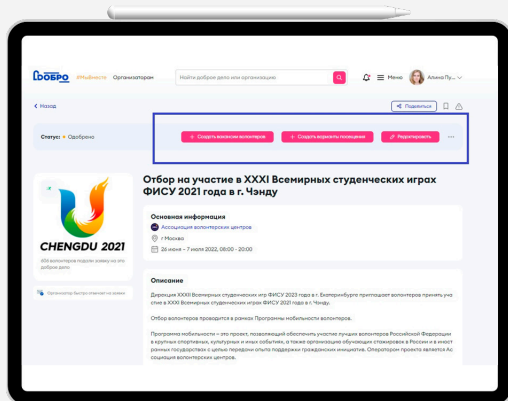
ДОБРО #МыВместе Организаторам

Найти доброе дело или организацию

Меню Алина Пу...

< Назад

Поделиться

Статус: Одобрено

+ Создать вакансию волонтеров + Создать варианты посещения Редактировать ...

CHENGDU 2021

450 волонтеров подали заявку на это доброе дело

Организатор быстро отвечает на заявки

Отбор на участие в XXXI Всемирных студенческих играх ФИСУ 2021 года в г. Чэнду

Основная информация

Ассоциация волонтерских центров

г. Москва

26 июня – 7 июля 2022, 08:00 – 20:00

Описание

Дирекция XXXII Всемирных студенческих игр ФИСУ 2023 года в г. Екатеринбурге приглашает волонтеров принять участие в XXXI Всемирных студенческих играх ФИСУ 2021 года в г. Чэнду.

Отбор волонтеров проводится в рамках Программы мобильности волонтеров.

Программа мобильности – это проект, позволяющий обеспечить участие лучших волонтеров Российской Федерации в крупных спортивных, культурных и иных событиях, а также организацию обучающих стажировок в России и в иностранных государствах с целью передачи опыта поддержки гражданских инициатив. Оператором проекта является Ассоциация волонтерских центров.